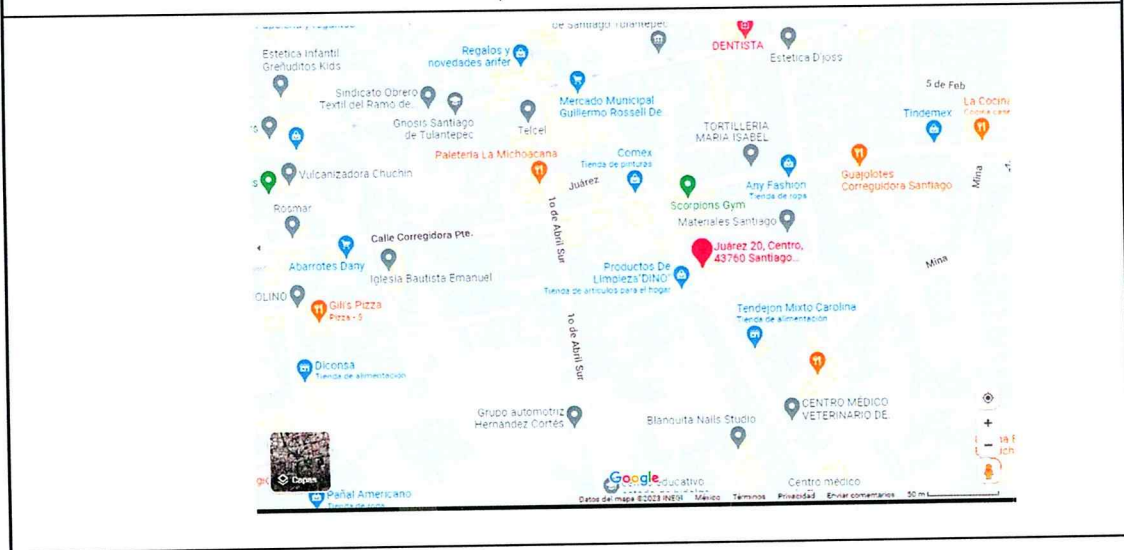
de Santiago Tulantepec
DENTISTA
Estetica Infantil Greñuditos Kids
Regalos y novedades arifer
Estetica D'joss
5 de Feb
Sindicato Obrero Textil del Ramo de...
Gnosis Santiago de Tulantepec
Telcel
Mercado Municipal Guillermo Rossell De
TORTILLERIA MARIA ISABEL
Tindemex
La Cocina
Paleteria La Michoacana
Comex
Tienda de pinturas
Vulcanizadora Chuchin
Juárez
Any Fashion
Tienda de ropa
Guajolotes Correguidora Santiago
Mina
Rosmar
10 de Abril Sur
Scorpions Gym
Materiales Santiago
Calle Corregidora Pte.
Juárez 20, Centro, 43760 Santiago...
Abarrotes Dany
Iglesia Bautista Emanuel
Productos De Limpieza'DINO'
Tienda de artículos para el hogar
Mina
OLINO
Gili's Pizza
Pizza · $
Tendejon Mixto Carolina
Tienda de alimentación
10 de Abril Sur
Diconsa
Tienda de alimentación
Grupo automotriz Hernández Cortés
Blanquita Nails Studio
CENTRO MÉDICO VETERINARIO DE.
Capas
Google
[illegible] educativo
Centro médico
Pañal Americano
Tienda de ropa
Datos del mapa ©2023 INEGI México Términos Privacidad Enviar comentarios 50 m